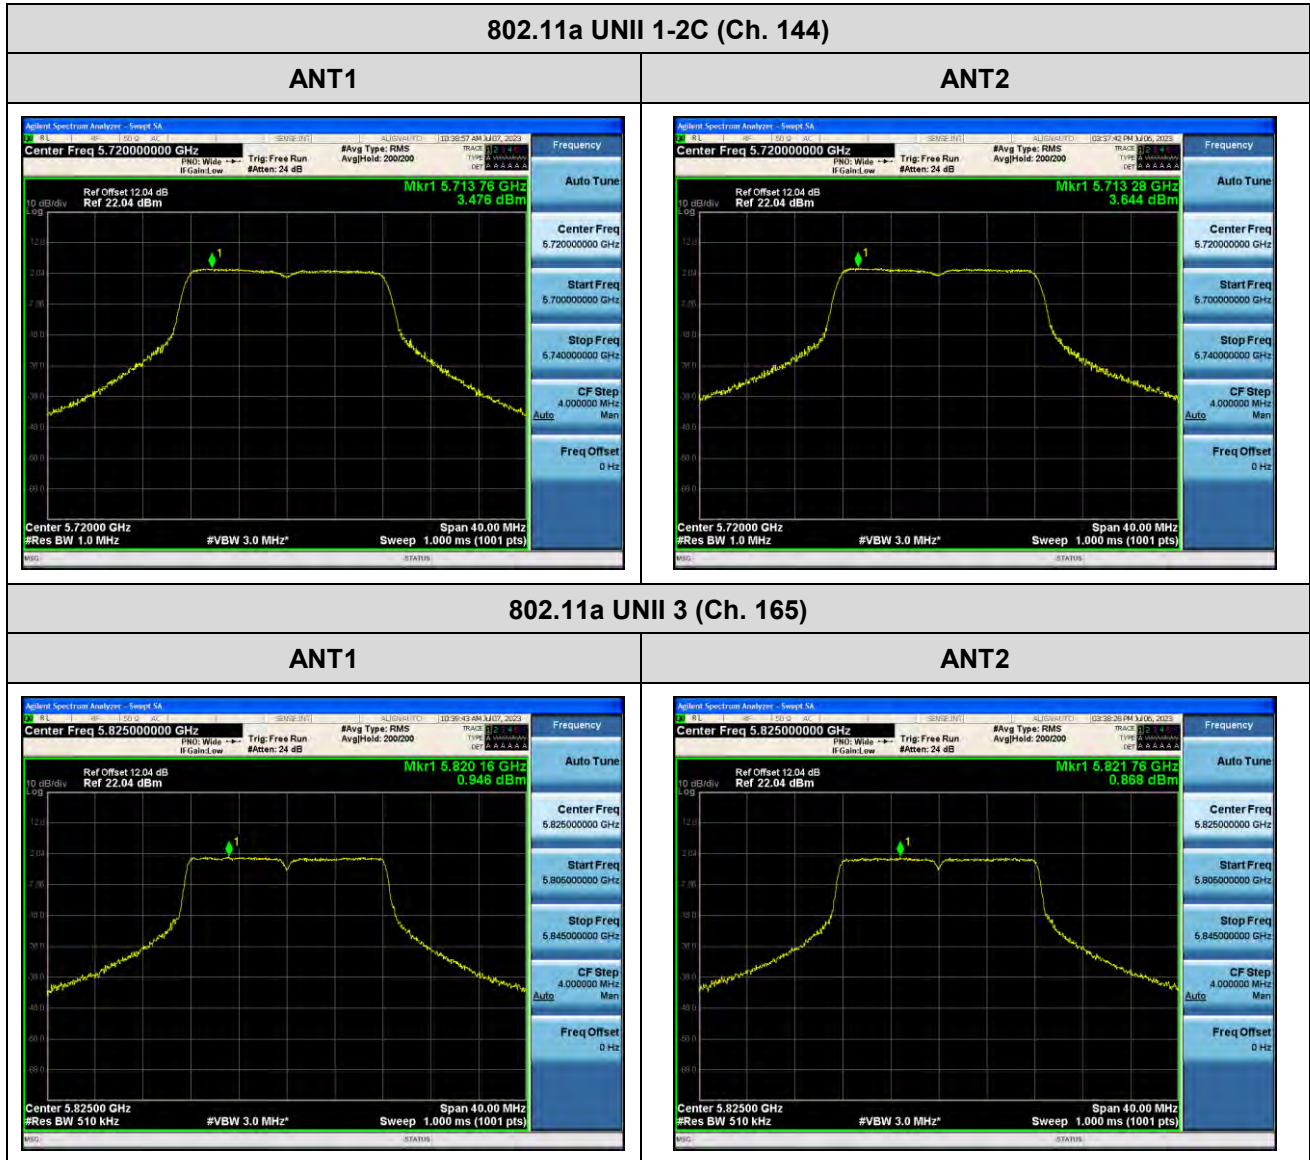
802.11a UNII 1-2C (Ch. 144)

| ANT1 | ANT2 |
|---|---|
| Agilent Spectrum Analyzer - Swept SA<br>RL 50 Ω AC SENSE:INT ALIGNAUTO 10:38:57 AM Jul 07, 2023<br>Center Freq 5.720000000 GHz<br>PNO: Wide IFGain:Low Trig: Free Run #Atten: 24 dB #Avg Type: RMS Avg\|Hold: 200/200<br>TRACE 1 2 3 4 5 6 TYPE DET A A A A A A<br>Ref Offset 12.04 dB<br>10 dB/div Ref 22.04 dBm<br>Log<br>Mkr1 5.713 76 GHz<br>3.476 dBm<br>12.0 2.04 -7.96 -18.0 -28.0 -38.0 -48.0 -58.0 -68.0<br>Center 5.72000 GHz<br>#Res BW 1.0 MHz #VBW 3.0 MHz* Span 40.00 MHz Sweep 1.000 ms (1001 pts)<br>MSG STATUS<br>Frequency<br>Auto Tune<br>Center Freq 5.720000000 GHz<br>Start Freq 5.700000000 GHz<br>Stop Freq 5.740000000 GHz<br>CF Step 4.000000 MHz Auto Man<br>Freq Offset 0 Hz | Agilent Spectrum Analyzer - Swept SA<br>RL 50 Ω AC SENSE:INT ALIGNAUTO 03:37:42 PM Jul 06, 2023<br>Center Freq 5.720000000 GHz<br>PNO: Wide IFGain:Low Trig: Free Run #Atten: 24 dB #Avg Type: RMS Avg\|Hold: 200/200<br>TRACE 1 2 3 4 5 6 TYPE DET A A A A A A<br>Ref Offset 12.04 dB<br>10 dB/div Ref 22.04 dBm<br>Log<br>Mkr1 5.713 28 GHz<br>3.644 dBm<br>12.0 2.04 -7.96 -18.0 -28.0 -38.0 -48.0 -58.0 -68.0<br>Center 5.72000 GHz<br>#Res BW 1.0 MHz #VBW 3.0 MHz* Span 40.00 MHz Sweep 1.000 ms (1001 pts)<br>MSG STATUS<br>Frequency<br>Auto Tune<br>Center Freq 5.720000000 GHz<br>Start Freq 5.700000000 GHz<br>Stop Freq 5.740000000 GHz<br>CF Step 4.000000 MHz Auto Man<br>Freq Offset 0 Hz |

802.11a UNII 3 (Ch. 165)

| ANT1 | ANT2 |
|---|---|
| Agilent Spectrum Analyzer - Swept SA<br>RL 50 Ω AC SENSE:INT ALIGNAUTO 10:39:43 AM Jul 07, 2023<br>Center Freq 5.825000000 GHz<br>PNO: Wide IFGain:Low Trig: Free Run #Atten: 24 dB #Avg Type: RMS Avg\|Hold: 200/200<br>TRACE 1 2 3 4 5 6 TYPE DET A A A A A A<br>Ref Offset 12.04 dB<br>10 dB/div Ref 22.04 dBm<br>Log<br>Mkr1 5.820 16 GHz<br>0.946 dBm<br>12.0 2.04 -7.96 -18.0 -28.0 -38.0 -48.0 -58.0 -68.0<br>Center 5.82500 GHz<br>#Res BW 510 kHz #VBW 3.0 MHz* Span 40.00 MHz Sweep 1.000 ms (1001 pts)<br>MSG STATUS<br>Frequency<br>Auto Tune<br>Center Freq 5.825000000 GHz<br>Start Freq 5.805000000 GHz<br>Stop Freq 5.845000000 GHz<br>CF Step 4.000000 MHz Auto Man<br>Freq Offset 0 Hz | Agilent Spectrum Analyzer - Swept SA<br>RL 50 Ω AC SENSE:INT ALIGNAUTO 03:38:26 PM Jul 06, 2023<br>Center Freq 5.825000000 GHz<br>PNO: Wide IFGain:Low Trig: Free Run #Atten: 24 dB #Avg Type: RMS Avg\|Hold: 200/200<br>TRACE 1 2 3 4 5 6 TYPE DET A A A A A A<br>Ref Offset 12.04 dB<br>10 dB/div Ref 22.04 dBm<br>Log<br>Mkr1 5.821 76 GHz<br>0.868 dBm<br>12.0 2.04 -7.96 -18.0 -28.0 -38.0 -48.0 -58.0 -68.0<br>Center 5.82500 GHz<br>#Res BW 510 kHz #VBW 3.0 MHz* Span 40.00 MHz Sweep 1.000 ms (1001 pts)<br>MSG STATUS<br>Frequency<br>Auto Tune<br>Center Freq 5.825000000 GHz<br>Start Freq 5.805000000 GHz<br>Stop Freq 5.845000000 GHz<br>CF Step 4.000000 MHz Auto Man<br>Freq Offset 0 Hz |